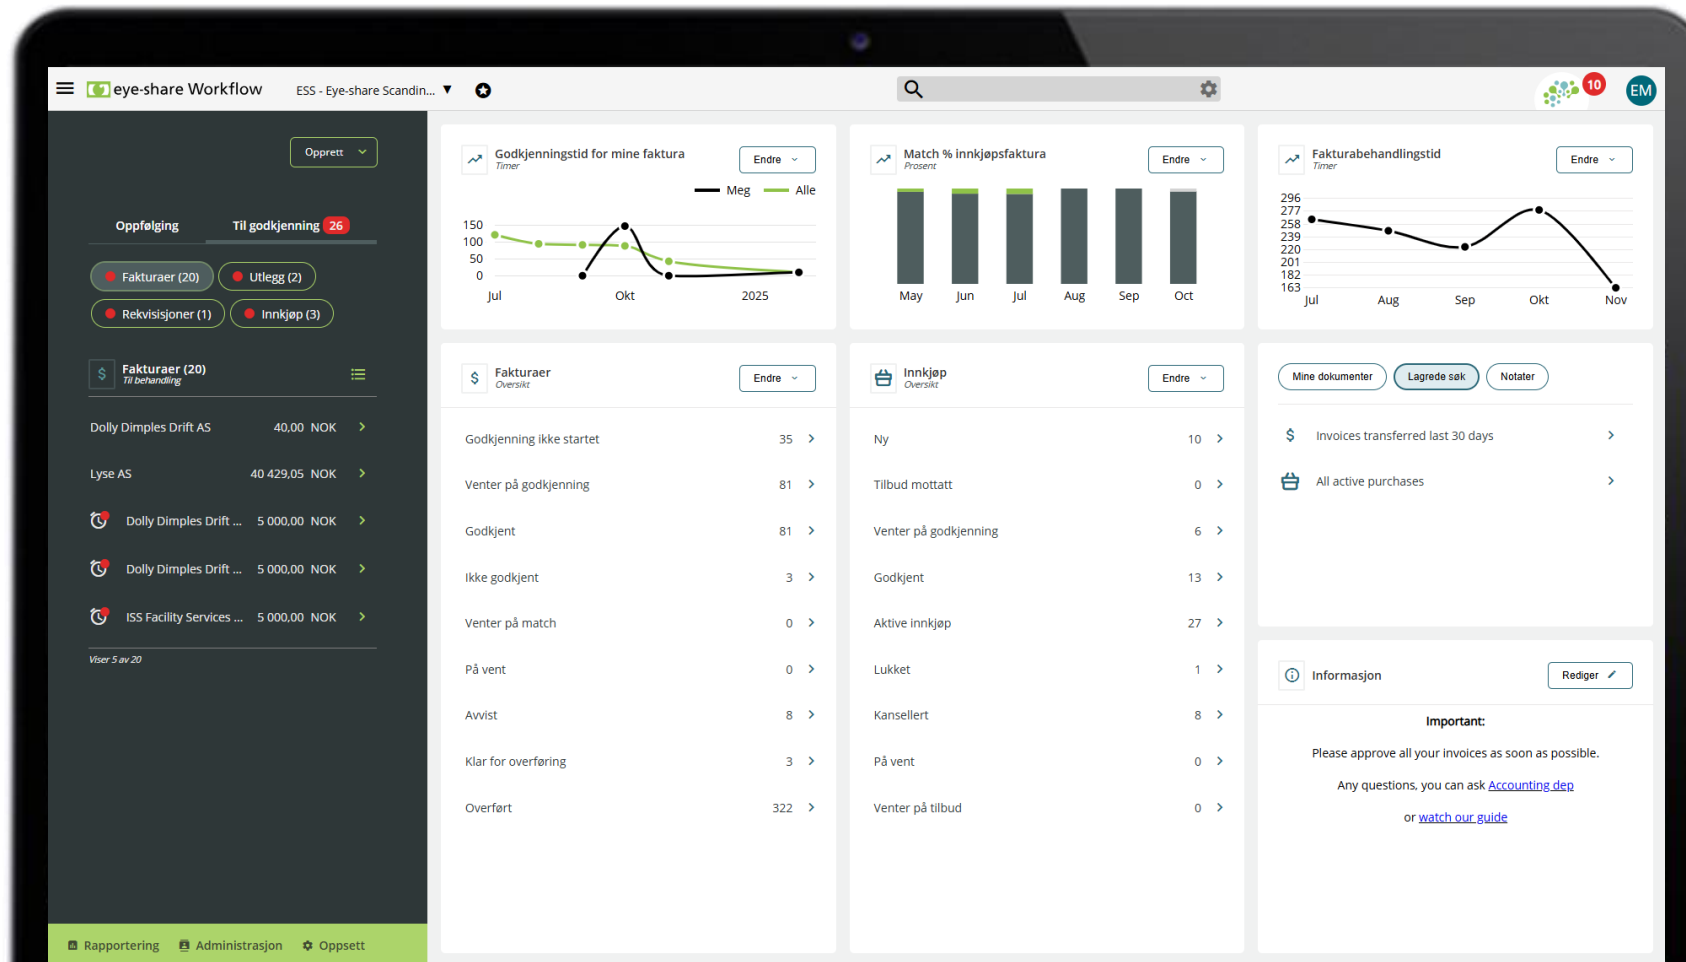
eye-share Workflow

ESS - Eye-share Scandin...

10

EM

Opprett

Oppfølging

Til godkjenning 26

Fakturaer (20)

Utlegg (2)

Rekvisisjoner (1)

Innkjøp (3)

Fakturaer (20)
Til behandling

| Dolly Dimples Drift AS | 40,00 NOK |
|---|---|
| Lyse AS | 40 429,05 NOK |
| Dolly Dimples Drift ... | 5 000,00 NOK |
| Dolly Dimples Drift ... | 5 000,00 NOK |
| ISS Facility Services ... | 5 000,00 NOK |

Viser 5 av 20

Rapportering Administrasjon Oppsett

Godkjenningstid for mine faktura
Timer

Endre

Meg Alle

150
100
50
0

Jul Okt 2025

Match % innkjøpsfaktura
Prosent

Endre

May Jun Jul Aug Sep Oct

Fakturabehandlingstid
Timer

Endre

296
277
258
239
220
201
182
163

Jul Aug Sep Okt Nov

Fakturaer
Oversikt

Endre

| Godkjenning ikke startet | 35 |
|---|---|
| Venter på godkjenning | 81 |
| Godkjent | 81 |
| Ikke godkjent | 3 |
| Venter på match | 0 |
| På vent | 0 |
| Avvist | 8 |
| Klar for overføring | 3 |
| Overført | 322 |

Innkjøp
Oversikt

Endre

| Ny | 10 |
|---|---|
| Tilbud mottatt | 0 |
| Venter på godkjenning | 6 |
| Godkjent | 13 |
| Aktive innkjøp | 27 |
| Lukket | 1 |
| Kansellert | 8 |
| På vent | 0 |
| Venter på tilbud | 0 |

Mine dokumenter Lagrede søk Notater

Invoices transferred last 30 days

All active purchases

Informasjon

Rediger

Important:

Please approve all your invoices as soon as possible.

Any questions, you can ask Accounting dep

or watch our guide